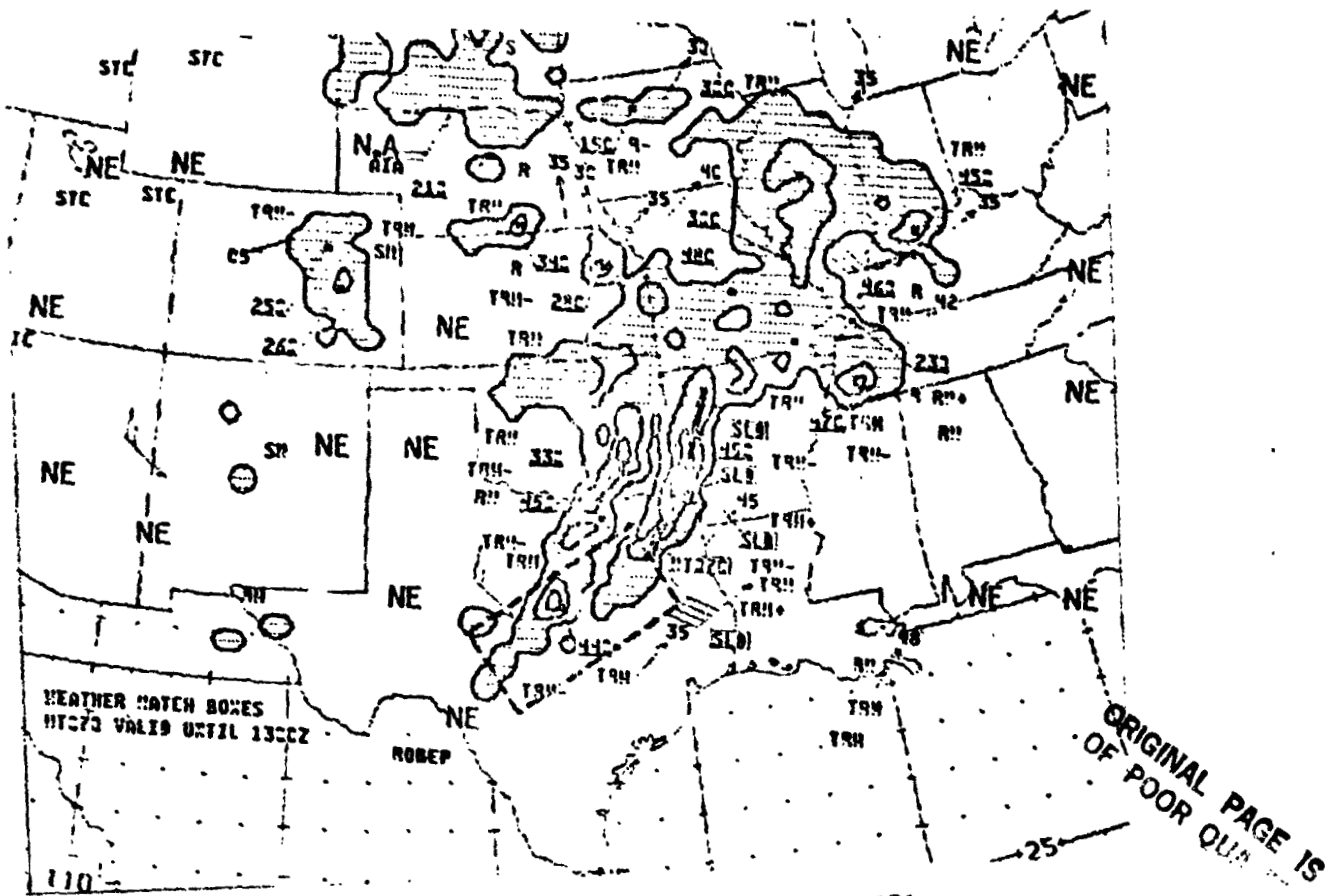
STC STC

NE

NE NE

STC STC

NE

N A

NE

NE

NE

TRW- TRW-

SW

252

262

NE

NE

NE

NE

NE

NE

NE

NE

NE

NE

TRW TRW

35

R R

35

TRW

WEATHER WATCH BOXES
WT573 VALID UNTIL 1300Z

ROBEP

SL(H)

SL(H)

TRW TRW

25

110

ORIGINAL PAGE IS
OF POOR QU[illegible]